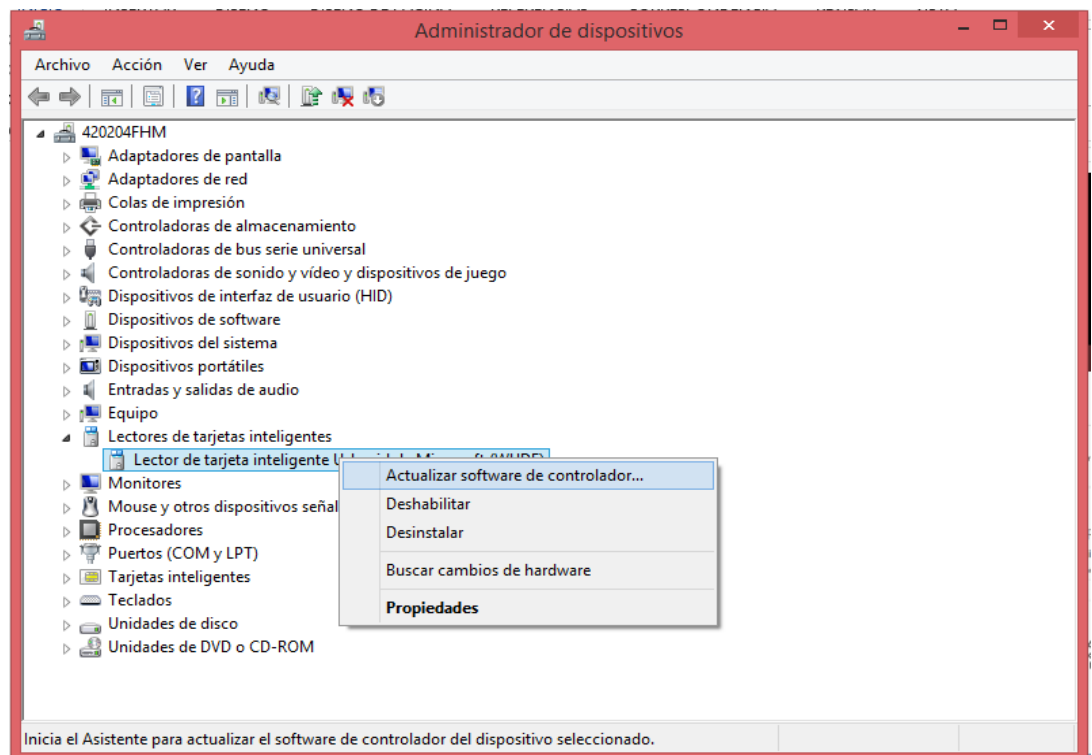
Administrador de dispositivos

Archivo Acción Ver Ayuda

420204FHM
Adaptadores de pantalla
Adaptadores de red
Colas de impresión
Controladoras de almacenamiento
Controladoras de bus serie universal
Controladoras de sonido y vídeo y dispositivos de juego
Dispositivos de interfaz de usuario (HID)
Dispositivos de software
Dispositivos del sistema
Dispositivos portátiles
Entradas y salidas de audio
Equipo
Lectores de tarjetas inteligentes
Lector de tarjeta inteligente U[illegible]
Monitores
Mouse y otros dispositivos señal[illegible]
Procesadores
Puertos (COM y LPT)
Tarjetas inteligentes
Teclados
Unidades de disco
Unidades de DVD o CD-ROM

Actualizar software de controlador...
Deshabilitar
Desinstalar
Buscar cambios de hardware
Propiedades

Inicia el Asistente para actualizar el software de controlador del dispositivo seleccionado.